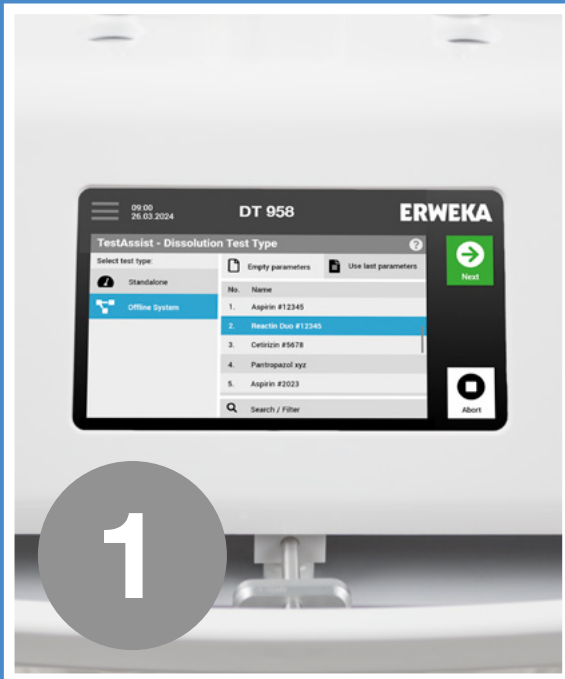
09:00
26.03.2024

DT 958

ERWEKA

TestAssist - Dissolution Test Type

?

Select test type:

Standalone

Offline System

Empty parameters

Use last parameters

| No. | Name |
|---|---|
| 1. | Aspirin #12345 |
| 2. | Reactin Duo #12345 |
| 3. | Cetirizin #5678 |
| 4. | Pantropazol xyz |
| 5. | Aspirin #2023 |

Search / Filter

Next

Abort

1